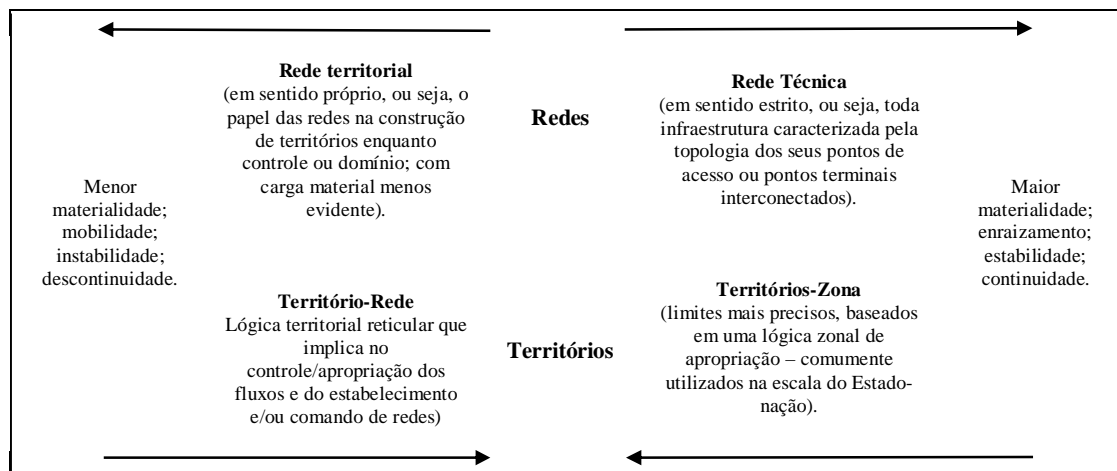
Menor materialidade; mobilidade; instabilidade; descontinuidade.

**Rede territorial**
(em sentido próprio, ou seja, o papel das redes na construção de territórios enquanto controle ou domínio; com carga material menos evidente).

**Redes**

**Rede Técnica**
(em sentido estrito, ou seja, toda infraestrutura caracterizada pela topologia dos seus pontos de acesso ou pontos terminais interconectados).

Maior materialidade; enraizamento; estabilidade; continuidade.

**Território-Rede**
Lógica territorial reticular que implica no controle/apropriação dos fluxos e do estabelecimento e/ou comando de redes)

**Territórios**

**Territórios-Zona**
(limites mais precisos, baseados em uma lógica zonal de apropriação – comumente utilizados na escala do Estado-nação).